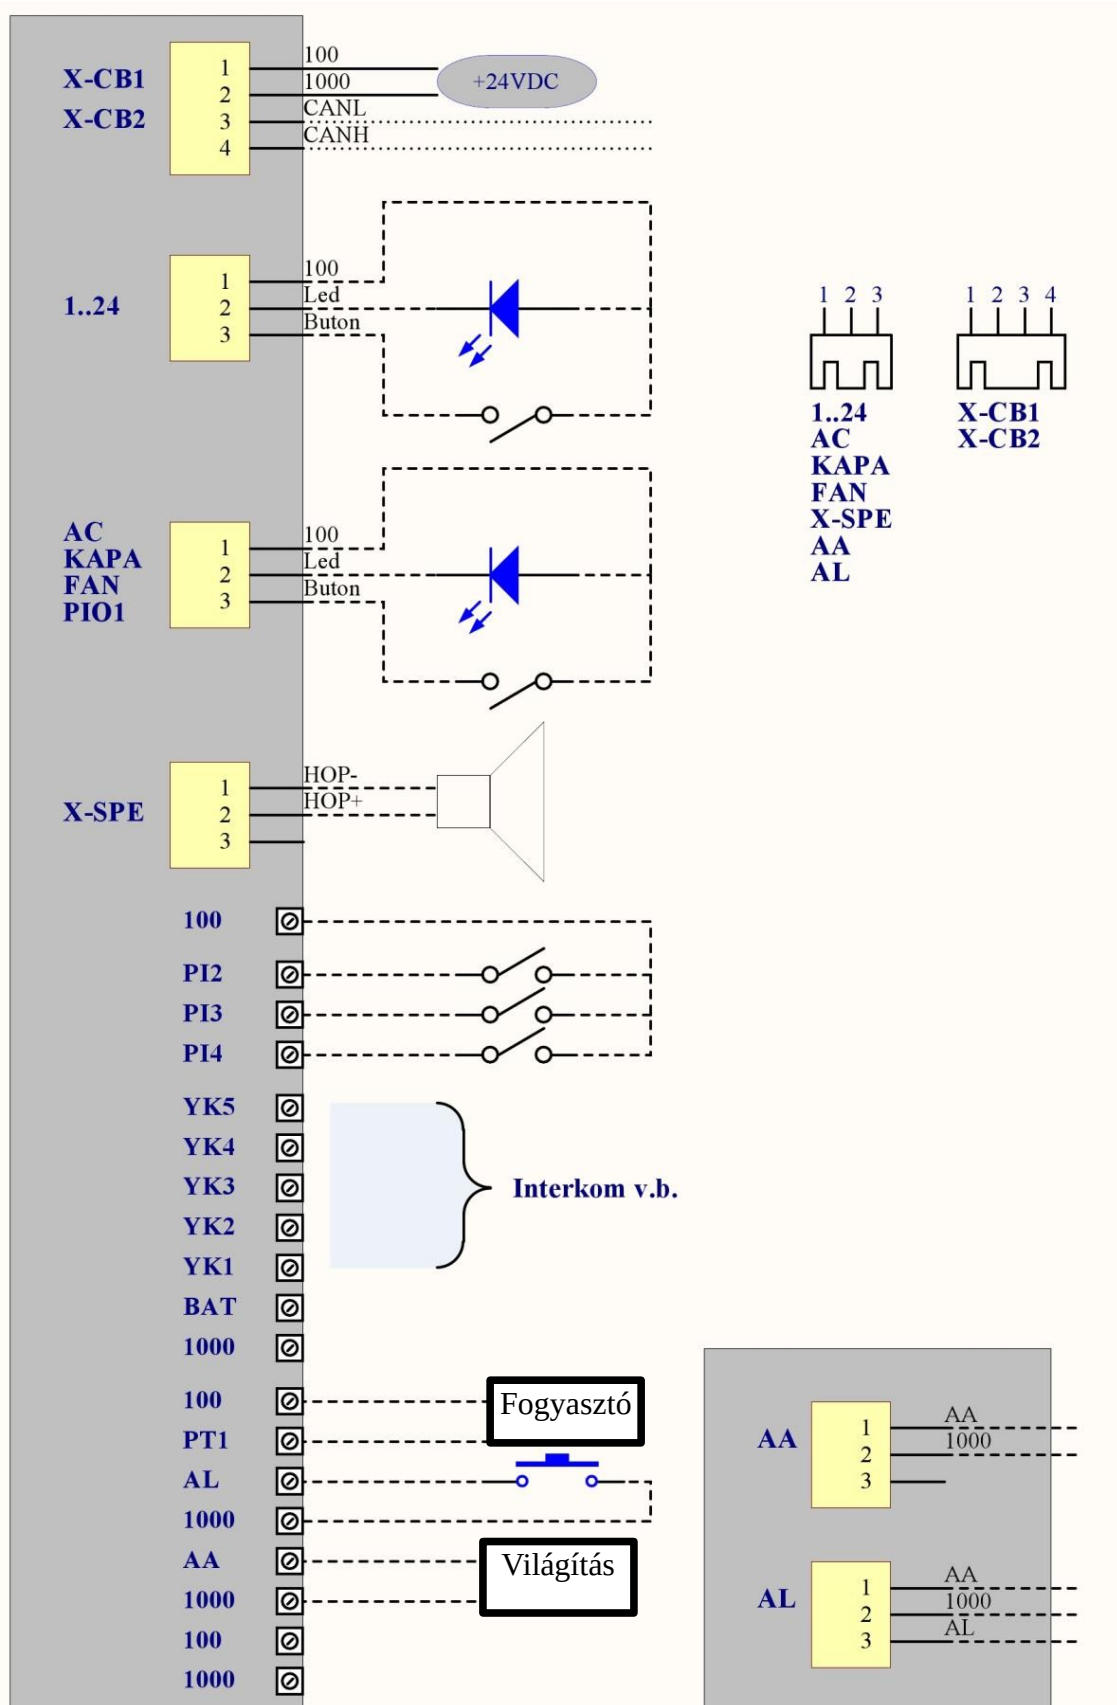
X-CB1
X-CB2
1
2
3
4
100
1000
CANL
CANH
+24VDC

1..24
1
2
3
100
Led
Buton

1 2 3
1..24
AC
KAPA
FAN
X-SPE
AA
AL

1 2 3 4
X-CB1
X-CB2

AC
KAPA
FAN
PIO1
1
2
3
100
Led
Buton

X-SPE
1
2
3
HOP-
HOP+

100
PI2
PI3
PI4
YK5
YK4
YK3
YK2
YK1
BAT
1000
Interkom v.b.
100
PT1
AL
1000
AA
1000
100
1000
Fogyasztó
Világítás

AA
1
2
3
AA
1000

AL
1
2
3
AA
1000
AL